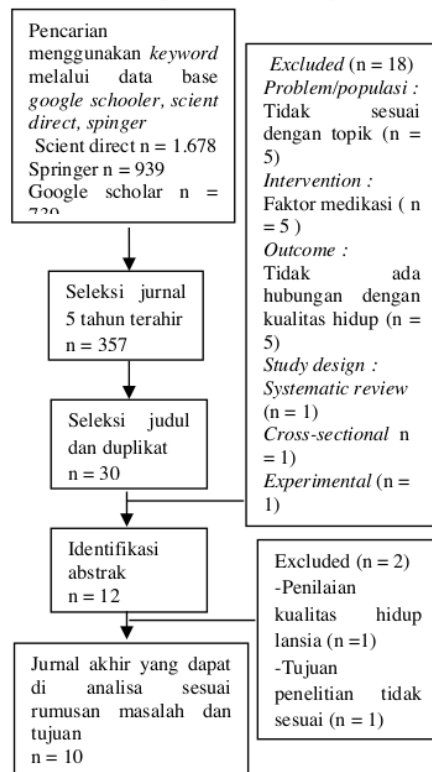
Pencarian menggunakan *keyword* melalui data base *google schooler, scient direct, spinger*
Scient direct n = 1.678
Springer n = 939
Google scholar n = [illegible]

Seleksi jurnal 5 tahun terahir
n = 357

Seleksi judul dan duplikat
n = 30

Identifikasi abstrak
n = 12

Jurnal akhir yang dapat di analisa sesuai rumusan masalah dan tujuan
n = 10

*Excluded* (n = 18)
*Problem/populasi :*
Tidak sesuai dengan topik (n = 5)
*Intervention :*
Faktor medikasi ( n = 5 )
*Outcome :*
Tidak ada hubungan dengan kualitas hidup (n = 5)
*Study design :*
*Systematic review* (n = 1)
*Cross-sectional* n = 1)
*Experimental* (n = 1)

Excluded (n = 2)
-Penilaian kualitas hidup lansia (n =1)
-Tujuan penelitian tidak sesuai (n = 1)